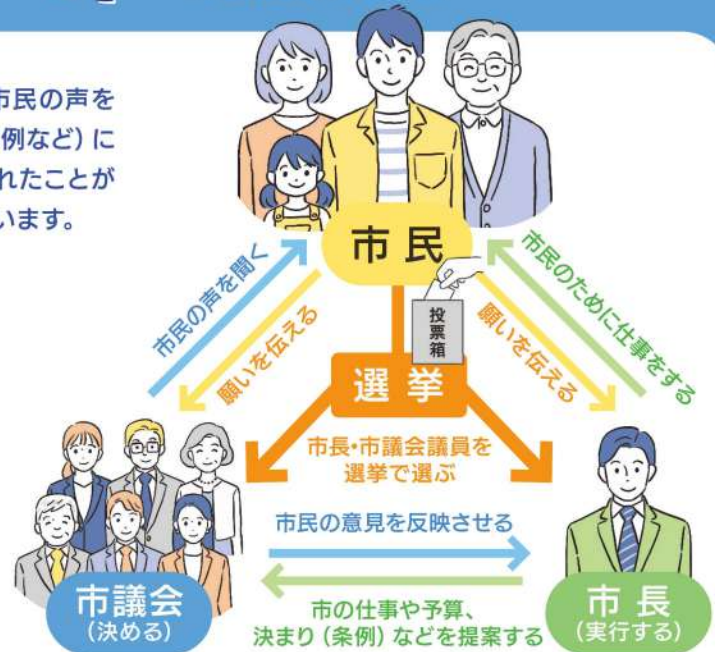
市民の声を
例など）に
れたことが
います。

市民

市民の声を聞く

願いを伝える

市民のために仕事をする

願いを伝える

投票箱

選挙

市長・市議会議員を選挙で選ぶ

市民の意見を反映させる

市の仕事や予算、決まり（条例）などを提案する

市議会
（決める）

市長
（実行する）